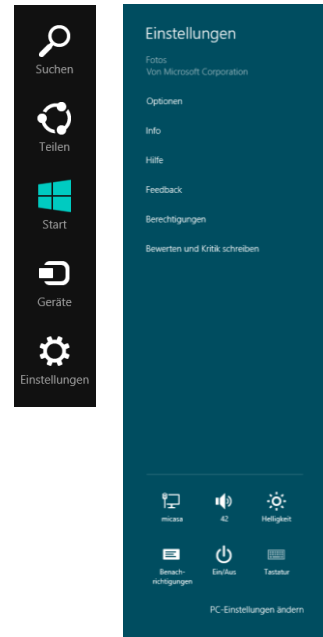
Suchen

Teilen

Start

Geräte

Einstellungen

Einstellungen

Fotos
Von Microsoft Corporation

Optionen

Info

Hilfe

Feedback

Berechtigungen

Bewerten und Kritik schreiben

micasa

42

Helligkeit

Benachrichtigungen

Ein/Aus

Tastatur

PC-Einstellungen ändern